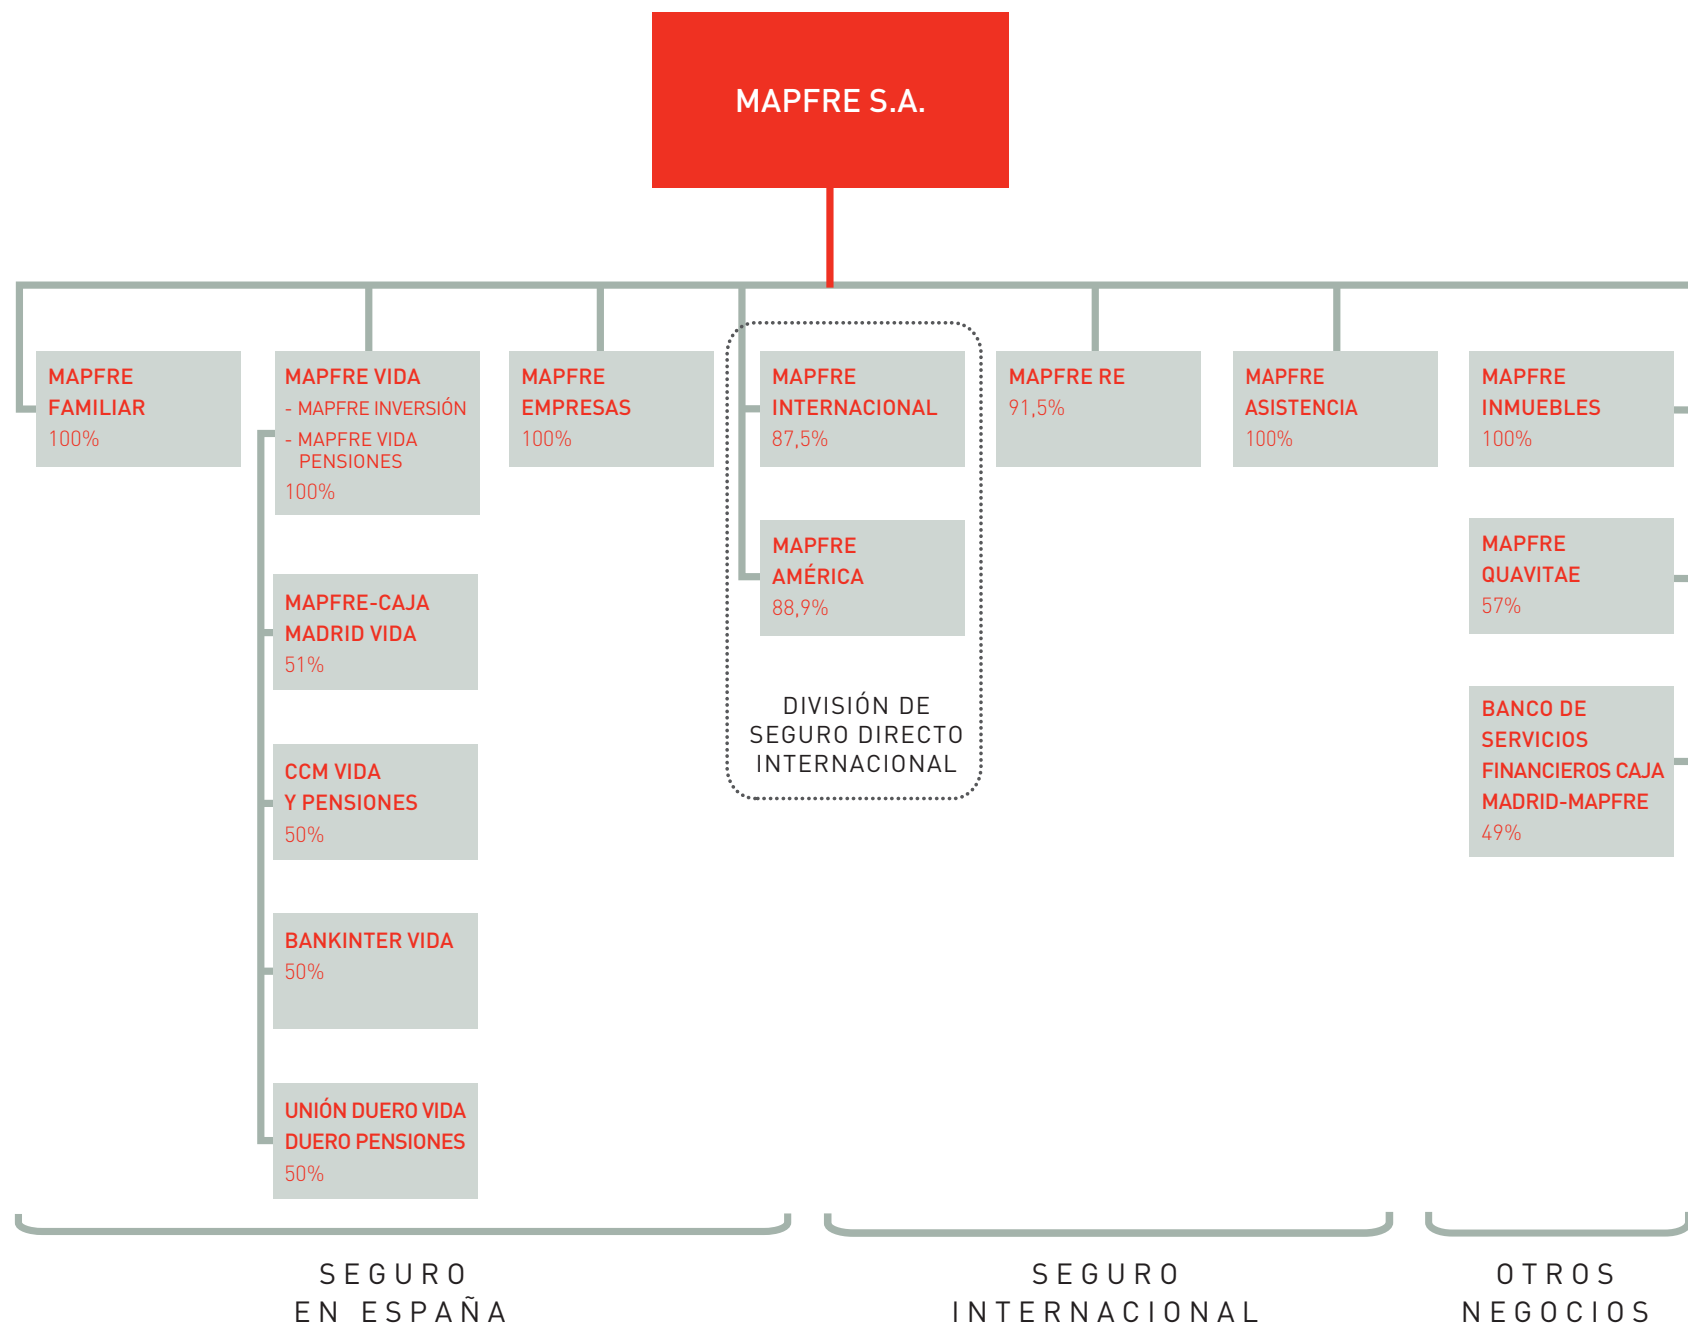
MAPFRE S.A.

MAPFRE FAMILIAR
100%

MAPFRE VIDA
- MAPFRE INVERSIÓN
- MAPFRE VIDA PENSIONES
100%

MAPFRE-CAJA MADRID VIDA
51%

CCM VIDA Y PENSIONES
50%

BANKINTER VIDA
50%

UNIÓN DUERO VIDA DUERO PENSIONES
50%

MAPFRE EMPRESAS
100%

MAPFRE INTERNACIONAL
87,5%

MAPFRE AMÉRICA
88,9%

DIVISIÓN DE SEGURO DIRECTO INTERNACIONAL

MAPFRE RE
91,5%

MAPFRE ASISTENCIA
100%

MAPFRE INMUEBLES
100%

MAPFRE QUAVITAE
57%

BANCO DE SERVICIOS FINANCIEROS CAJA MADRID-MAPFRE
49%

SEGURO EN ESPAÑA

SEGURO INTERNACIONAL

OTROS NEGOCIOS